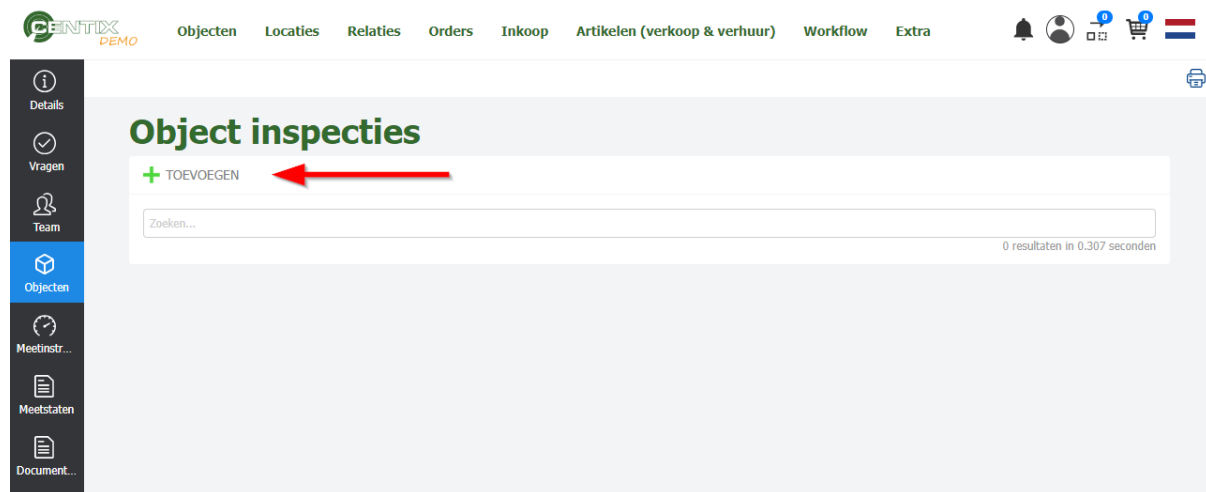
CENTIX DEMO

Objecten Locaties Relaties Orders Inkoop Artikelen (verkoop & verhuur) Workflow Extra

0 0

Details
Vragen
Team
Objecten
Meetinstr...
Meetstaten
Document...

Object inspecties

+ TOEVOEGEN

Zoeken...

0 resultaten in 0.307 seconden